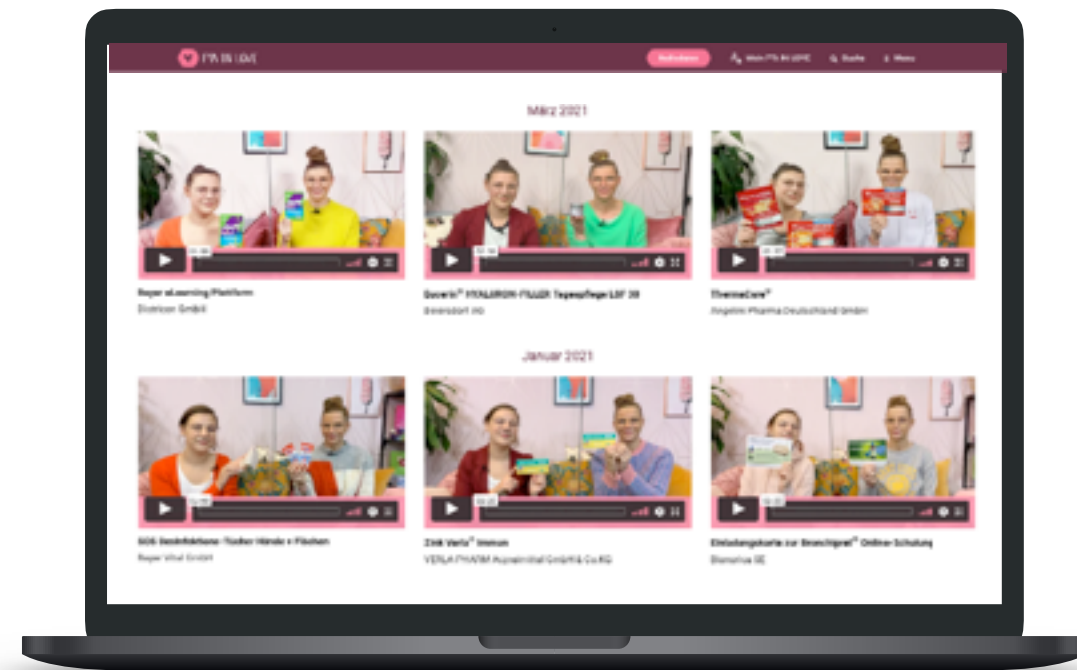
PTA IN LOVE

Anmelden

Mein PTA IN LOVE

Suche

Menu

März 2021

Bayer eLearning Plattform
Dicenon GmbH

Eucerin® HYALURON-FILLER Tagespflege LSF 30
Beiersdorf AG

ThermaCare®
Angelini Pharma Deutschland GmbH

Januar 2021

SOS Desinfektions-Tücher Hände + Flächen
Bayer Vital GmbH

Zink Verla® Immun
VERLA-PHARM Arzneimittel GmbH & Co.KG

Einladungskarte zur Bronchipret® Online-Schulung
Bionorica SE